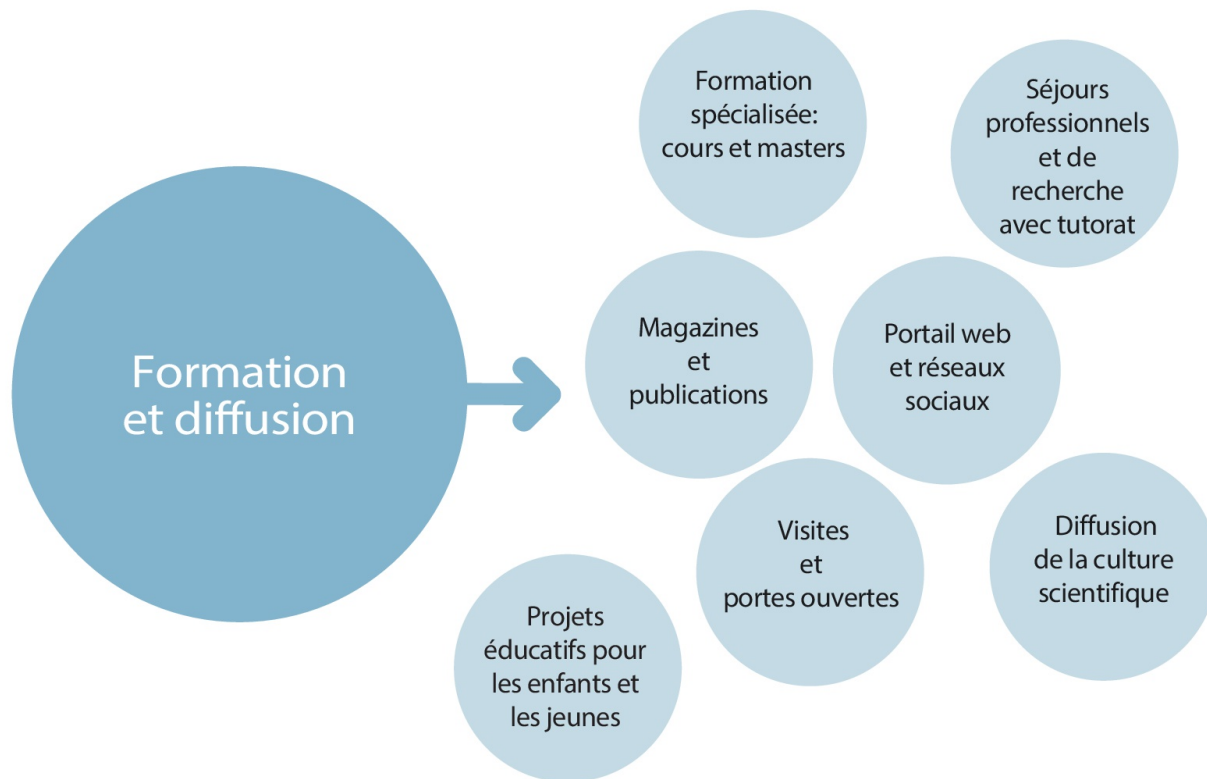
Formation et diffusion

Formation spécialisée: cours et masters

Séjours professionnels et de recherche avec tutorat

Magazines et publications

Portail web et réseaux sociaux

Visites et portes ouvertes

Diffusion de la culture scientifique

Projets éducatifs pour les enfants et les jeunes